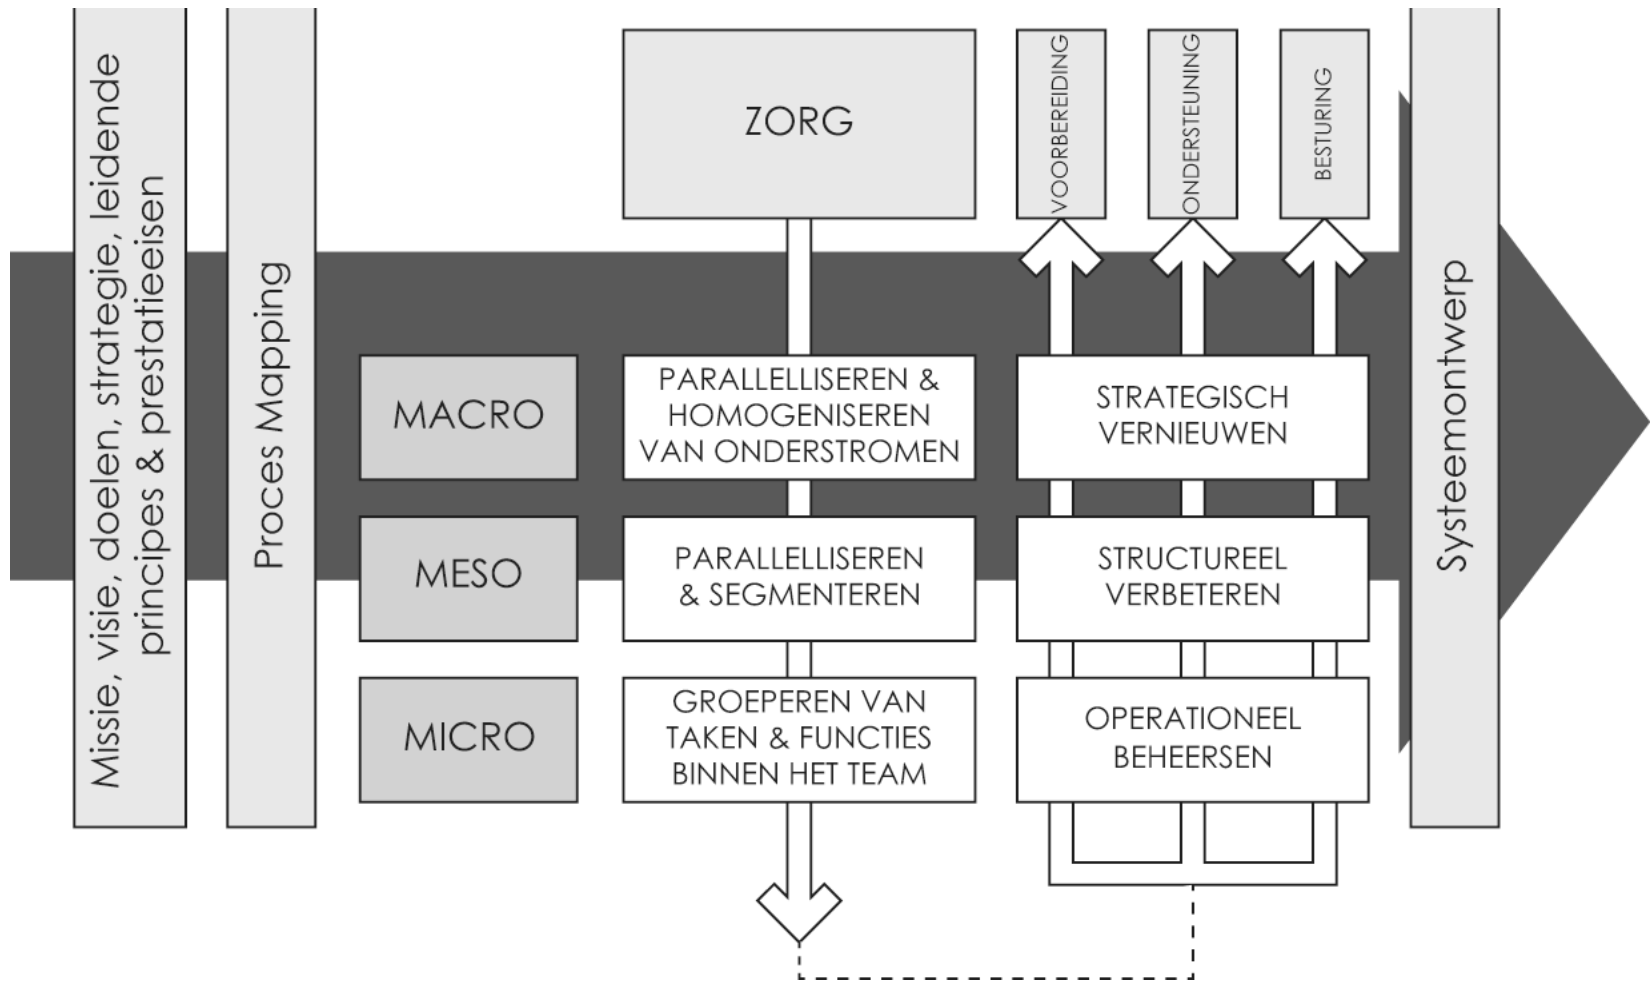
Missie, visie, doelen, strategie, leidende principes & prestatieeisen

Proces Mapping

ZORG

VOORBEREIDING

ONDERSTEUNING

BESTURING

MACRO

PARALLELLISEREN & HOMOGENISEREN VAN ONDERSTROMEN

STRATEGISCH VERNIEUWEN

MESO

PARALLELLISEREN & SEGMENTEREN

STRUCTUREEL VERBETEREN

MICRO

GROEPEREN VAN TAKEN & FUNCTIES BINNEN HET TEAM

OPERATIONEEL BEHEERSEN

Systeemontwerp